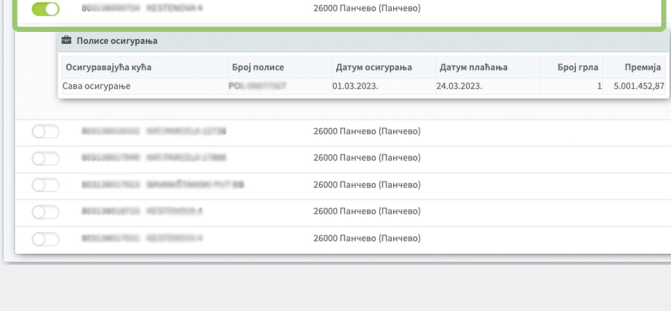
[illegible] RESTENOVA 4 26000 Панчево (Панчево)

Полисе осигурања

| Осигуравајућа кућа | Број полисе | Датум осигурања | Датум плаћања | Број грла | Премија |
|---|---|---|---|---|---|
| Сава осигурање | PO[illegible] | 01.03.2023. | 24.03.2023. | 1 | 5.001.452,87 |

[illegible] 26000 Панчево (Панчево)

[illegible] 26000 Панчево (Панчево)

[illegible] 26000 Панчево (Панчево)

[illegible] 26000 Панчево (Панчево)

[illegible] 26000 Панчево (Панчево)